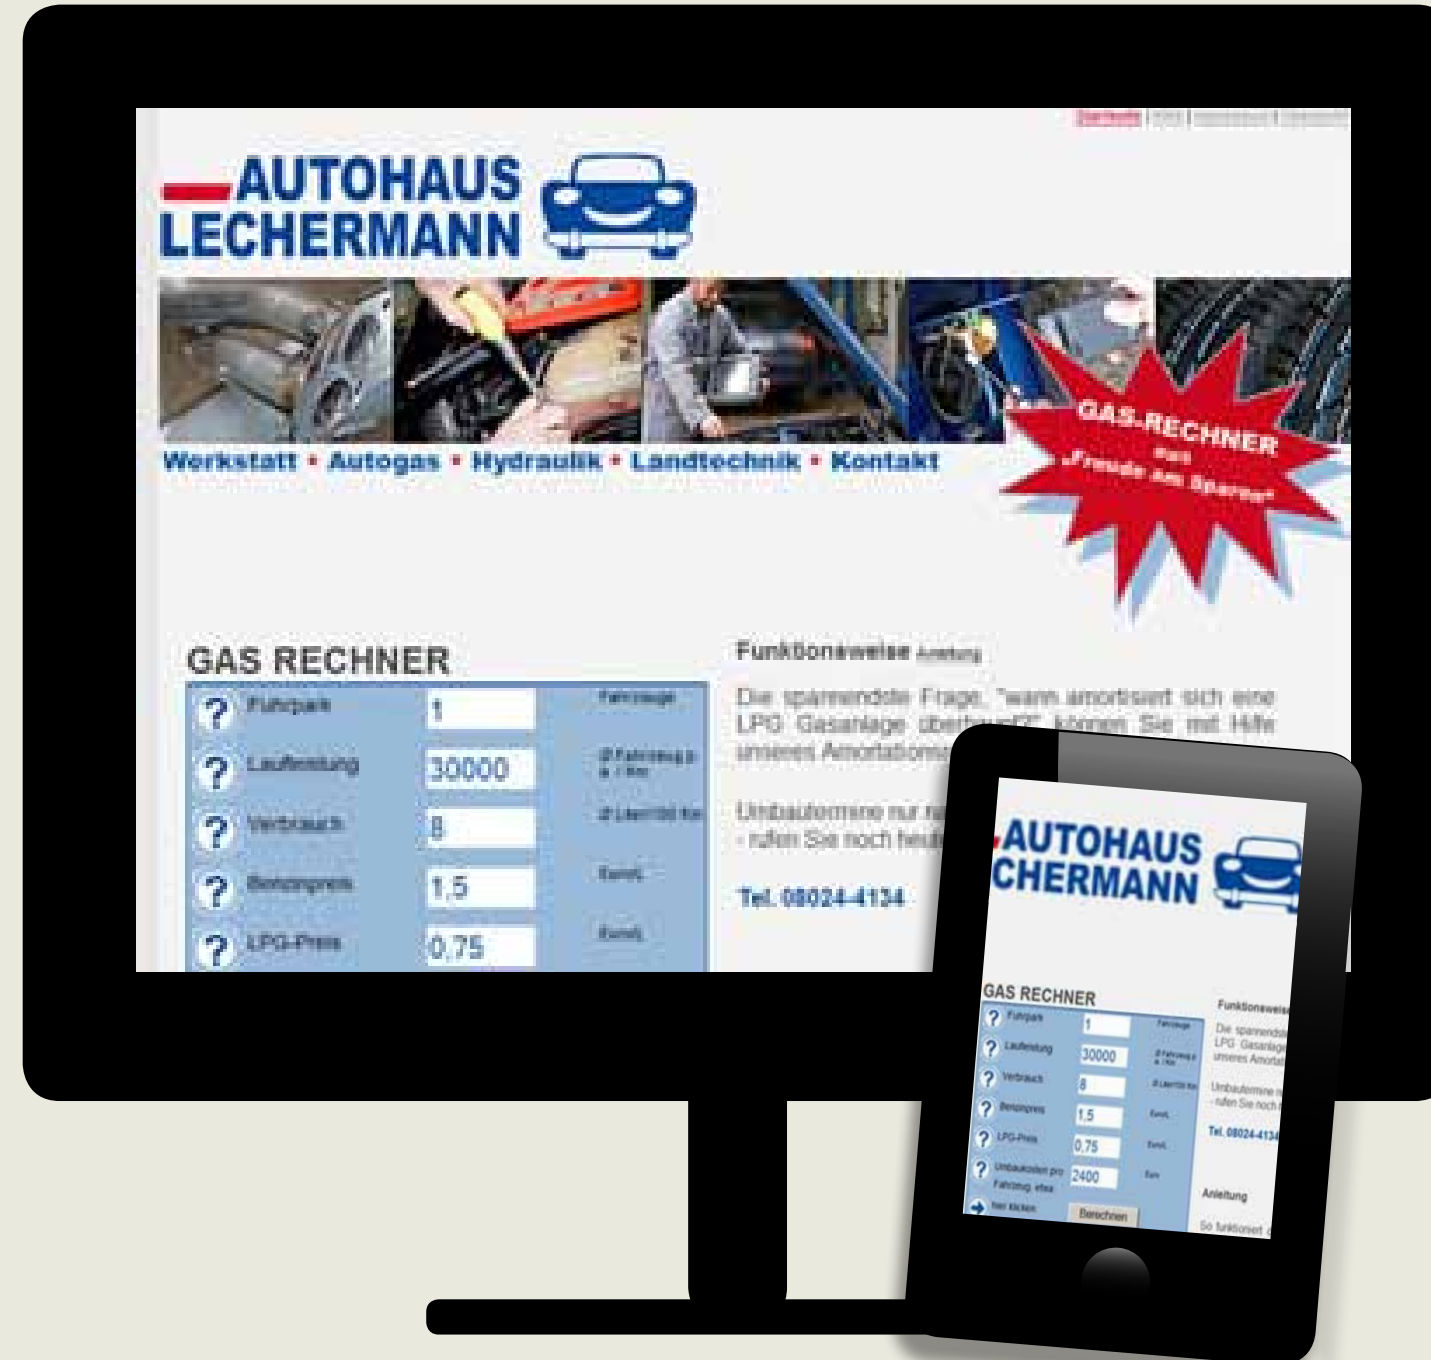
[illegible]

AUTOHAUS LECHERMANN

GAS-RECHNER aus „Freude am Sparen"

Werkstatt • Autogas • Hydraulik • Landtechnik • Kontakt

GAS RECHNER

| | | | |
|---|---|---|---|
| ? | Fuhrpark | 1 | Fahrzeuge |
| ? | Laufleistung | 30000 | Ø Fahrzeug p. a. / km |
| ? | Verbrauch | 8 | Ø Liter/100 km |
| ? | Benzinpreis | 1,5 | Euro/L |
| ? | LPG-Preis | 0,75 | Euro/L |

Funktionsweise Anleitung

Die spannendste Frage, "wann amortisiert sich eine LPG Gasanlage überhaupt?" können Sie mit Hilfe unseres Amortisations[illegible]

Umbautermine nur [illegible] - rufen Sie noch heut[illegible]

Tel. 08024-4134

AUTOHAUS CHERMANN

GAS RECHNER

| | | | |
|---|---|---|---|
| ? | Fuhrpark | 1 | Fahrzeuge |
| ? | Laufleistung | 30000 | Ø Fahrzeug p. a. / km |
| ? | Verbrauch | 8 | Ø Liter/100 km |
| ? | Benzinpreis | 1,5 | Euro/L |
| ? | LPG-Preis | 0,75 | Euro/L |
| ? | Umbaukosten pro Fahrzeug, etwa | 2400 | Euro |
| | hier klicken | Berechnen | |

Funktionsweise

Die spannendste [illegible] LPG Gasanlage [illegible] unseres Amortis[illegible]

Umbautermine n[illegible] - rufen Sie noch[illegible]

Tel. 08024-4134

Anleitung

So funktioniert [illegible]